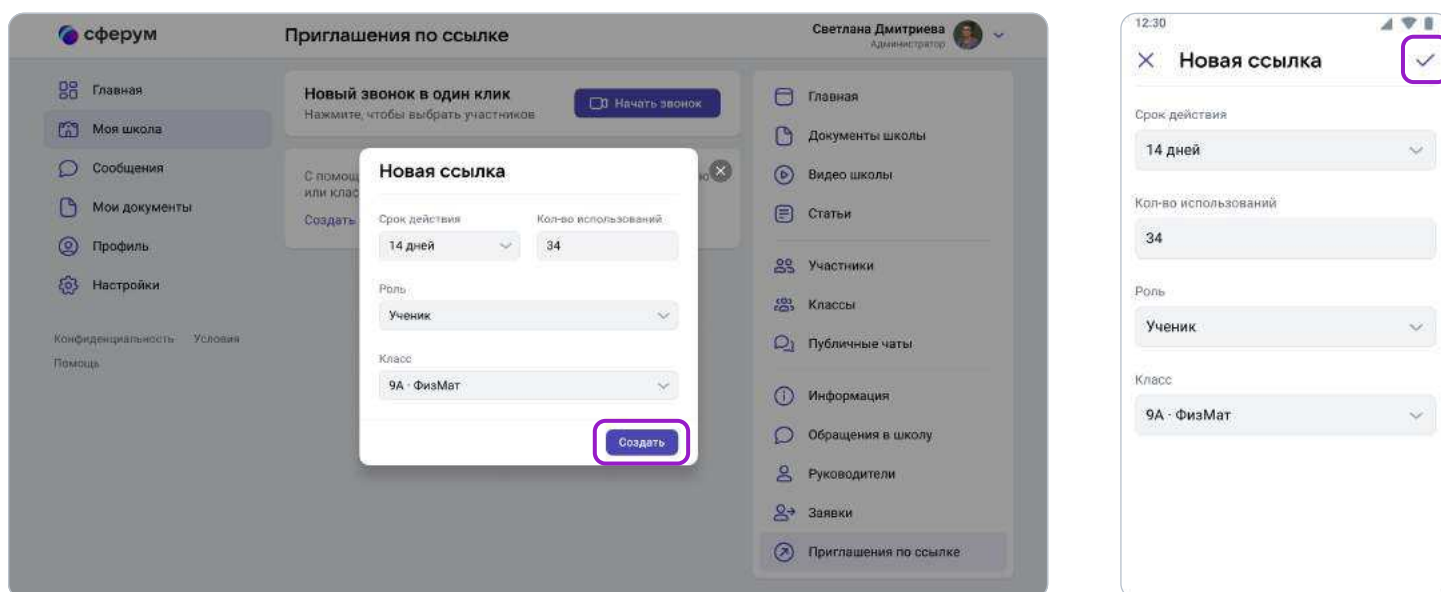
сферум

Приглашения по ссылке

Светлана Дмитриева
Администратор

Главная
Моя школа
Сообщения
Мои документы
Профиль
Настройки

Конфиденциальность Условия
Помощь

Новый звонок в один клик
Нажмите, чтобы выбрать участников

Начать звонок

С помощ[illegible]
или клас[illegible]
Создать

Новая ссылка

Срок действия
14 дней

Кол-во использований
34

Роль
Ученик

Класс
9А · ФизМат

Создать

Главная
Документы школы
Видео школы
Статьи
Участники
Классы
Публичные чаты
Информация
Обращения в школу
Руководители
Заявки
Приглашения по ссылке

12:30

Новая ссылка

Срок действия
14 дней

Кол-во использований
34

Роль
Ученик

Класс
9А · ФизМат